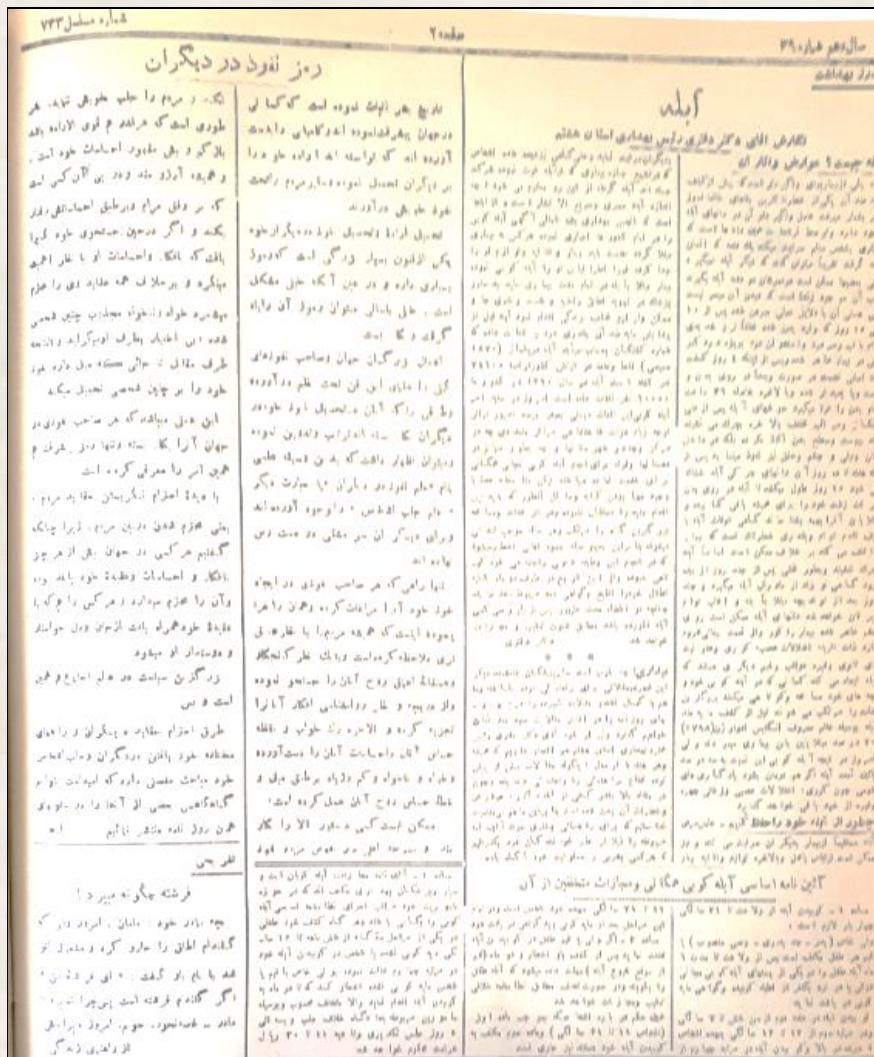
شماره مسلسل ۷۴۳

صفحه ۲

سال دهم شماره ۳۹

اداره بهداشت

آبله

نگارش آقای دکتر داوری رئیس بهداری استان هشتم

رمز نفوذ در دیگران

تاریخ بشر ثابت نموده است که کسانی که درجهان پیشرفت نموده اند و کامیابی داشته آورده اند که توانسته اند اراده خود را بر دیگران تحمیل نموده و افکار مردم را تحت نفوذ خویش درآورند

تحمیل اراده و تحمیل نفوذ بدیگران خود یکی از قانون سوال زندگی است که وجود دارد و در عین آنکه خیلی مشکل است ، حل یافتن شوان دو نفوذ آن بوده گرفته نگاه است

اغلب بزرگان جهان صاحب نفوذی گلی را دارای این امر است

آئین نامه اساسی آبله کوبی همگانی و مجازات متخلفین از آن

فرشته چگونه میرود !

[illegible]